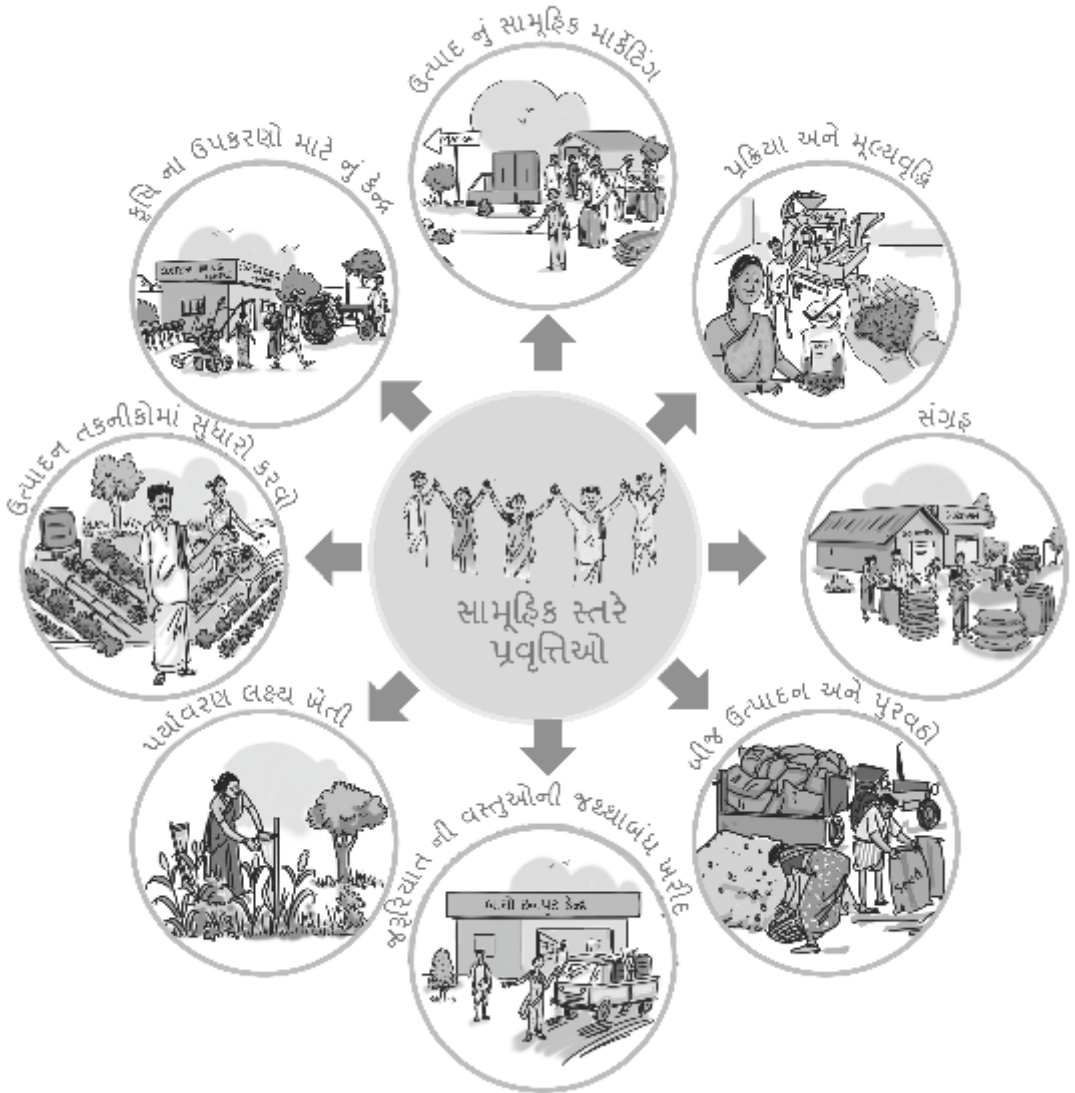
ઉત્પાદ નું સામૂહિક માર્કેટિંગ

કૃષિ ના ઉપકરણો માટે નું કેન્દ્ર

પ્રક્રિયા અને મૂલ્યવૃદ્ધિ

ઉત્પાદન તકનીકોમાં સુધારો કરવો

સંગ્રહ

સામૂહિક સ્તરે પ્રવૃત્તિઓ

પર્યાવરણ લક્ષ્ય ખેતી

બીજ ઉત્પાદન અને પુરવઠો

જરૂરિયાત ની વસ્તુઓની જથ્થાબંધ ખરીદ